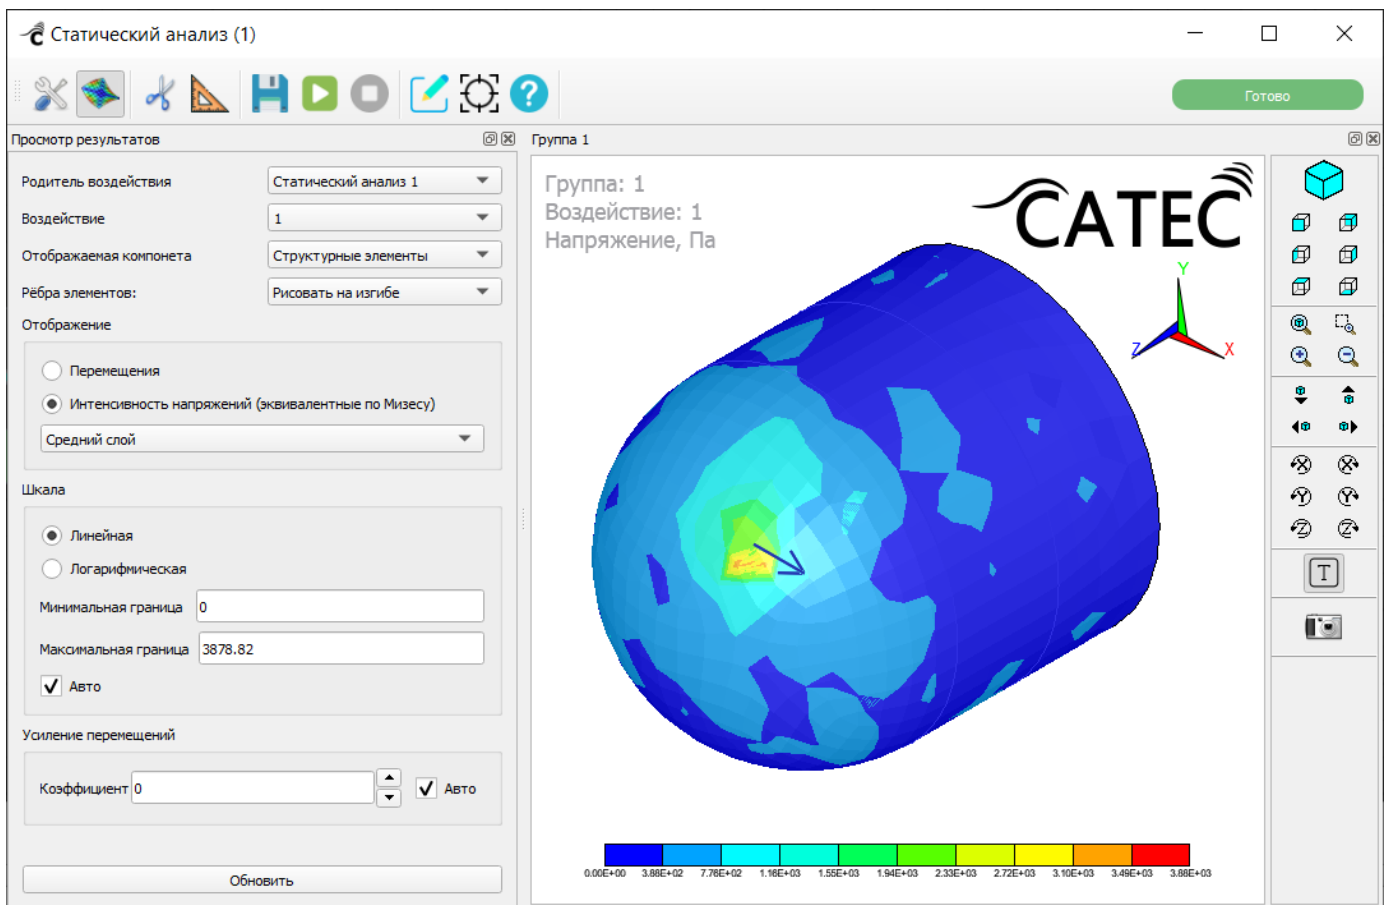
Статический анализ (1)

Готово

Просмотр результатов

Родитель воздействия | Статический анализ 1
Воздействие | 1
Отображаемая компонета | Структурные элементы
Рёбра элементов: | Рисовать на изгибе

Отображение

Перемещения
Интенсивность напряжений (эквивалентные по Мизесу)
Средний слой

Шкала

Линейная
Логарифмическая
Минимальная граница 0
Максимальная граница 3878.82
Авто

Усиление перемещений

Коэффициент 0
Авто

Обновить

Группа 1

Группа: 1
Воздействие: 1
Напряжение, Па

CATEC

Y
Z
X

T

0.00E+00 3.88E+02 7.76E+02 1.16E+03 1.55E+03 1.94E+03 2.33E+03 2.72E+03 3.10E+03 3.49E+03 3.88E+03